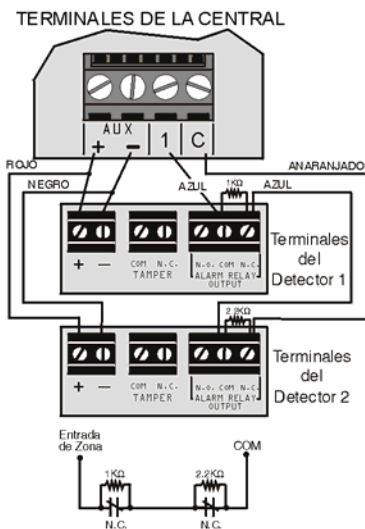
TERMINALES DE LA CENTRAL

AUX
+ −
1
C

ROJO
ANARANJADO
NEGRO
AZUL
1KΩ
AZUL

+ −
COM N.C.
TAMPER
N.O. COM N.C.
ALARM RELAY
OUTPUT
Terminales del Detector 1

2.2KΩ

+ −
COM N.C.
TAMPER
N.O. COM N.C.
ALARM RELAY
OUTPUT
Terminales del Detector 2

Entrada de Zona
COM
1KΩ
2.2KΩ
N.C.
N.C.